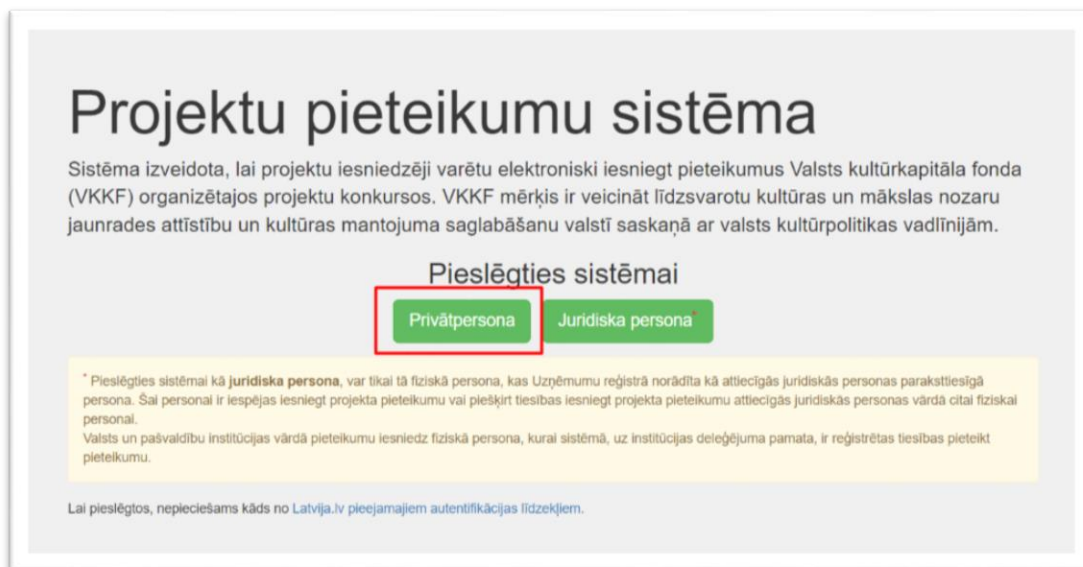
Projektu pieteikumu sistēma

Sistēma izveidota, lai projektu iesniedzēji varētu elektroniski iesniegt pieteikumus Valsts kultūrkapitāla fonda (VKKF) organizētajos projektu konkursos. VKKF mērķis ir veicināt līdzsvarotu kultūras un mākslas nozaru jaunrades attīstību un kultūras mantojuma saglabāšanu valstī saskaņā ar valsts kultūrpolitikas vadlīnijām.

Pieslēgties sistēmai

Privātpersona Juridiska persona*

* Pieslēgties sistēmai kā juridiska persona, var tikai tā fiziskā persona, kas Uzņēmumu reģistrā norādīta kā attiecīgās juridiskās personas parakstiesīgā persona. Šai personai ir iespējas iesniegt projekta pieteikumu vai piešķirt tiesības iesniegt projekta pieteikumu attiecīgās juridiskās personas vārdā citai fiziskai personai.
Valsts un pašvaldību institūcijas vārdā pieteikumu iesniedz fiziskā persona, kurai sistēmā, uz institūcijas deleģējuma pamata, ir reģistrētas tiesības pieteikt pieteikumu.

Lai pieslēgtos, nepieciešams kāds no Latvija.lv pieejamajiem autentifikācijas līdzekļiem.